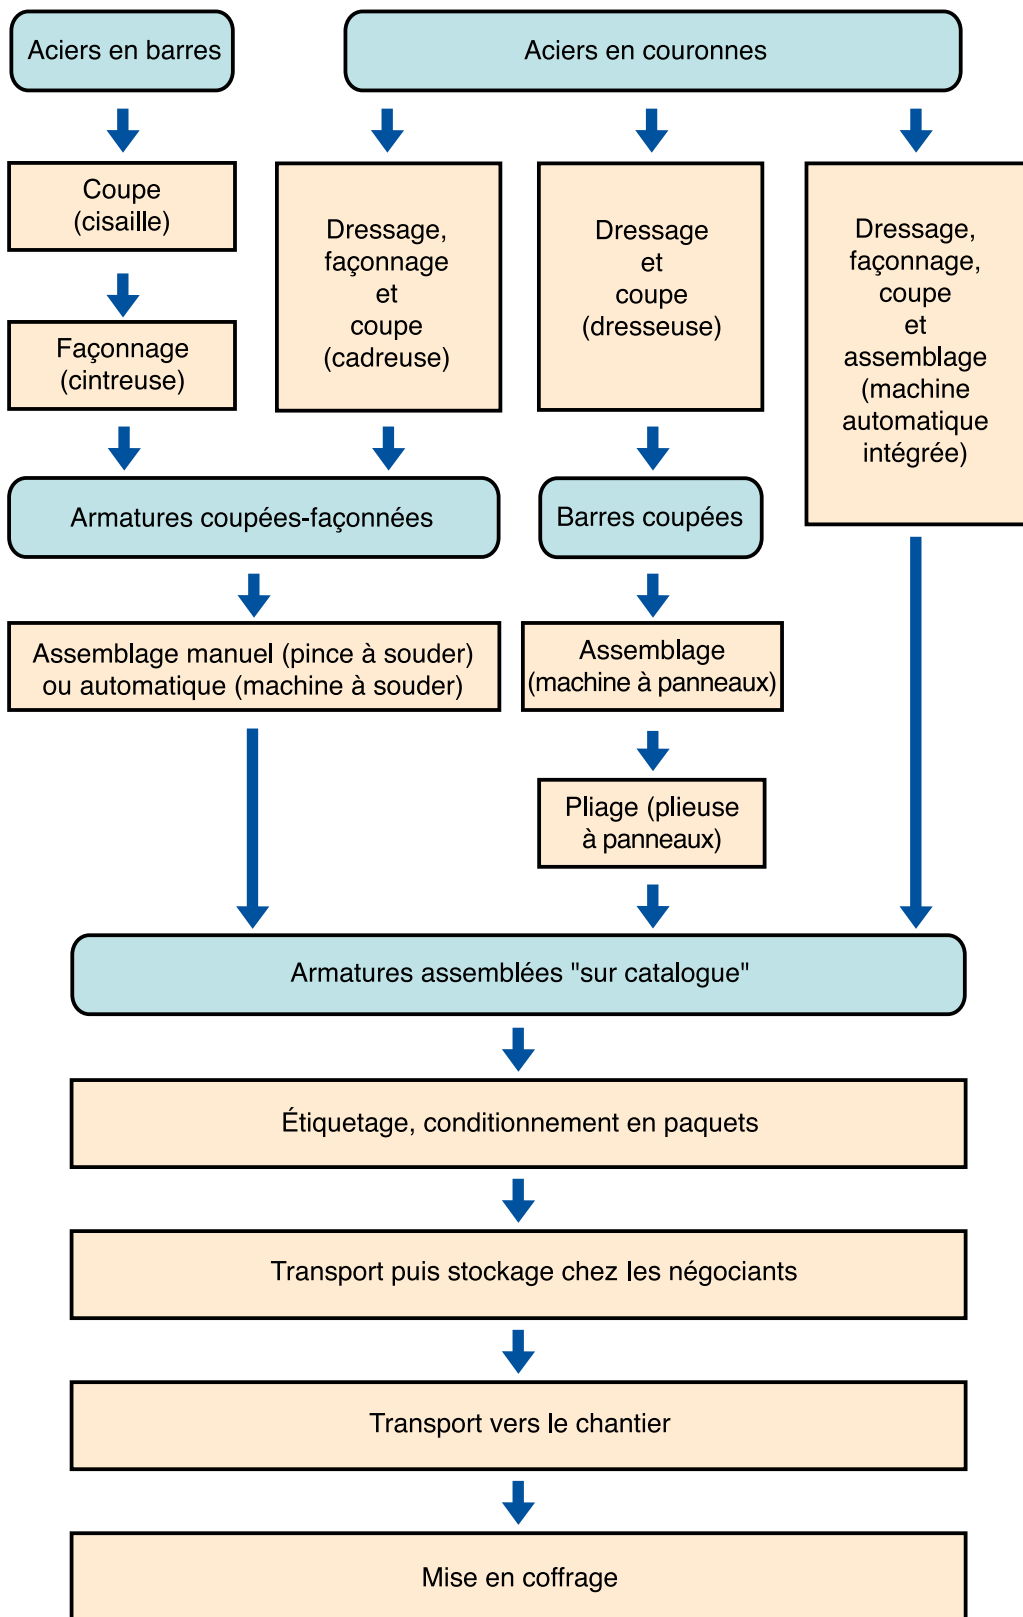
Aciers en barres

Aciers en couronnes

Coupe (cisaille)

Façonnage (cintreuse)

Dressage, façonnage et coupe (cadreuse)

Dressage et coupe (dresseuse)

Dressage, façonnage, coupe et assemblage (machine automatique intégrée)

Armatures coupées-façonnées

Barres coupées

Assemblage manuel (pince à souder) ou automatique (machine à souder)

Assemblage (machine à panneaux)

Pliage (plieuse à panneaux)

Armatures assemblées "sur catalogue"

Étiquetage, conditionnement en paquets

Transport puis stockage chez les négociants

Transport vers le chantier

Mise en coffrage